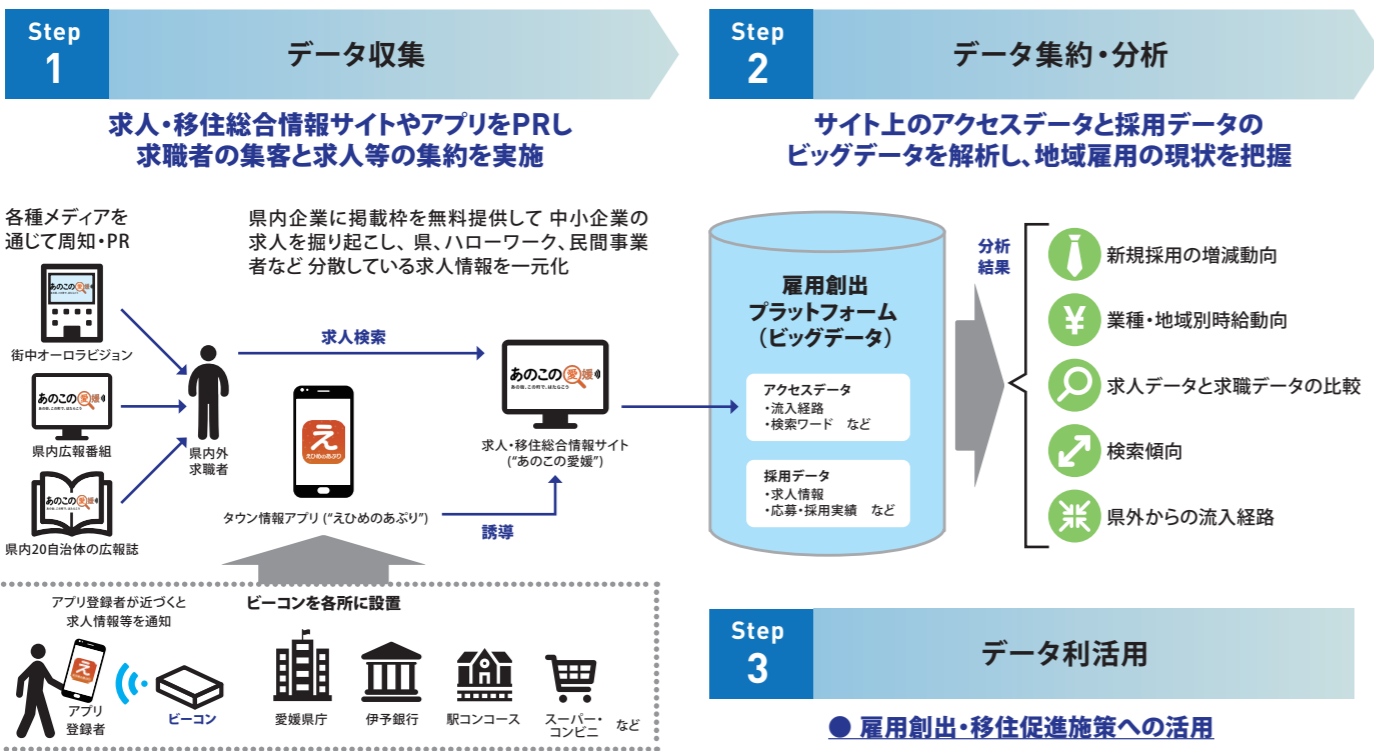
Step 1

データ収集

求人・移住総合情報サイトやアプリをPRし
求職者の集客と求人等の集約を実施

各種メディアを
通じて周知・PR

街中オーロラビジョン

あのこの愛媛

県内広報番組

あのこの愛媛

県内20自治体の広報誌

県内企業に掲載枠を無料提供して 中小企業の求人を掘り起こし、県、ハローワーク、民間事業者など 分散している求人情報を一元化

県内外
求職者

求人検索

え
えひめのあぶり

タウン情報アプリ (“えひめのあぷり”)

誘導

あのこの愛媛

求人・移住総合情報サイト
(“あのこの愛媛”)

アプリ登録者が近づくと
求人情報等を通知

ビーコンを各所に設置

アプリ
登録者

ビーコン

愛媛県庁

伊予銀行

駅コンコース

スーパー・
コンビニ

など

Step 2

データ集約・分析

サイト上のアクセスデータと採用データの
ビッグデータを解析し、地域雇用の現状を把握

雇用創出
プラットフォーム
(ビッグデータ)

アクセスデータ
・流入経路
・検索ワード など

採用データ
・求人情報
・応募・採用実績 など

分析
結果

新規採用の増減動向

業種・地域別時給動向

求人データと求職データの比較

検索傾向

県外からの流入経路

Step 3

データ利活用

● 雇用創出・移住促進施策への活用